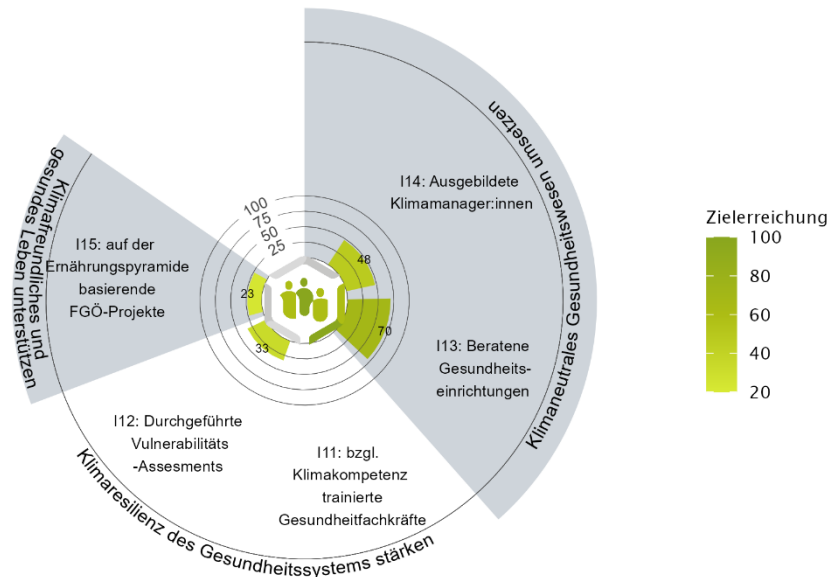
Klimaneutrales Gesundheitswesen umsetzen

Klimafreundliches und gesundes Leben unterstützen

I14: Ausgebildete Klimamanager:innen

I15: auf der Ernährungspyramide basierende FGÖ-Projekte

100
75
50
25

48
23
70
33

I13: Beratene Gesundheits-einrichtungen

I12: Durchgeführte Vulnerabilitäts -Assesments

I11: bzgl. Klimakompetenz trainierte Gesundheitfachkräfte

Klimaresilienz des Gesundheitssystems stärken

Zielerreichung
100
80
60
40
20